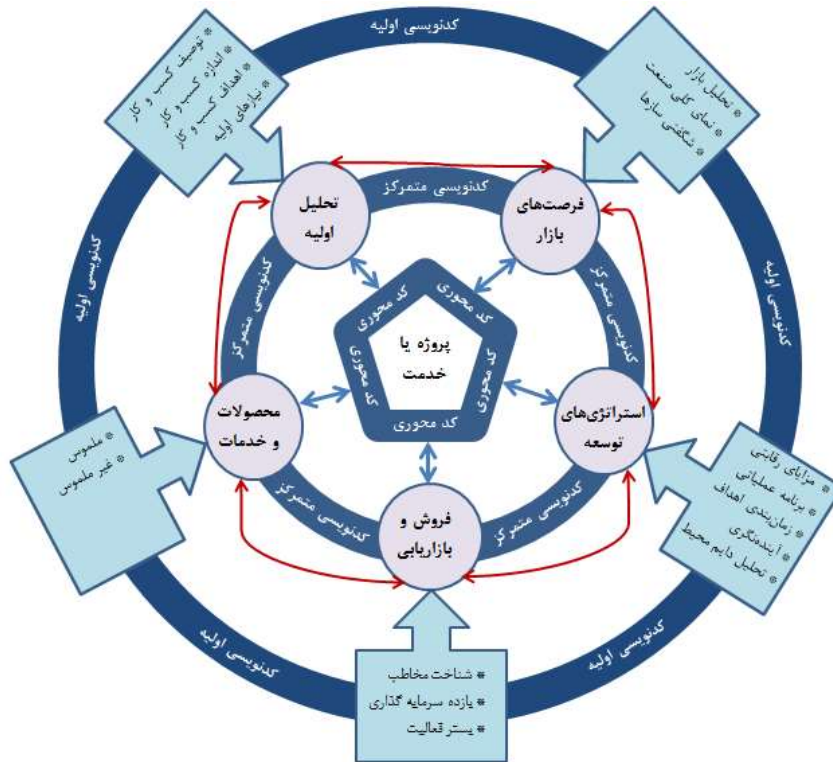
کدنویسی اولیه

* توصیف کسب و کار
* اندازه کسب و کار
* اهداف کسب و کار
* نیازهای اولیه

* تحلیل بازار
* نمای کلی صنعت
* شگفتی سازها

کدنویسی اولیه

کدنویسی اولیه

کدنویسی متمرکز

تحلیل اولیه

فرصت‌های بازار

کدنویسی متمرکز

کدنویسی متمرکز

کد محوری

کد محوری

کد محوری

کد محوری

کد محوری

پروژه یا خدمت

محصولات و خدمات

استراتژی‌های توسعه

* ملموس
* غیر ملموس

* مزایای رقابتی
* برنامه عملیاتی
* زمان‌بندی اهداف
* آینده‌نگری
* تحلیل دایم محیط

کدنویسی متمرکز

فروش و بازاریابی

کدنویسی متمرکز

کدنویسی اولیه

کدنویسی اولیه

* شناخت مخاطب
* بازده سرمایه گذاری
* بستر فعالیت